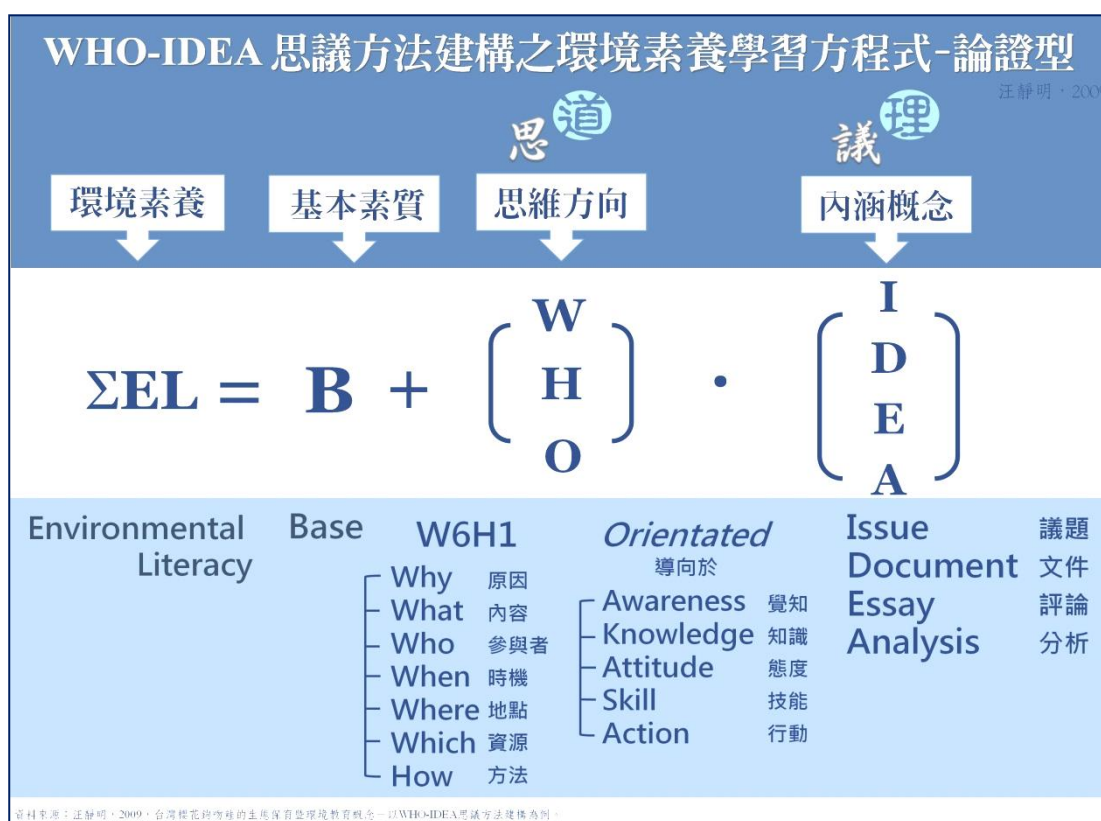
WHO-IDEA 思議方法建構之環境素養學習方程式-論證型

汪靜明，200

思道 議理

環境素養 基本素質 思維方向 內涵概念

$\Sigma EL = B + \begin{pmatrix} W \\ H \\ O \end{pmatrix} \cdot \begin{pmatrix} I \\ D \\ E \\ A \end{pmatrix}$

Environmental Literacy

Base

W6H1
Why 原因
What 內容
Who 參與者
When 時機
Where 地點
Which 資源
How 方法

Orientated
導向於
Awareness 覺知
Knowledge 知識
Attitude 態度
Skill 技能
Action 行動

Issue 議題
Document 文件
Essay 評論
Analysis 分析

資料來源：汪靜明，2009，台灣櫻花鉤吻鮭的生態保育暨環境教育概念－以WHO-IDEA思議方法建構為例。